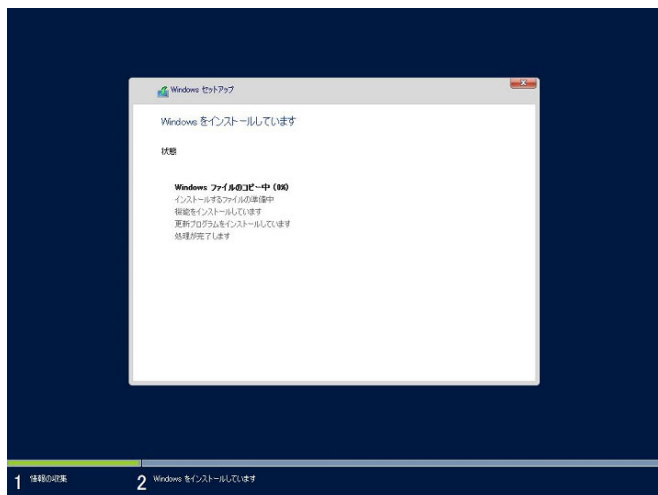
Windows セットアップ

Windows をインストールしています

状態

Windows ファイルのコピー中 (0%)
インストールするファイルの準備中
機能をインストールしています
更新プログラムをインストールしています
処理が完了します

1 情報の収集

2 Windows をインストールしています